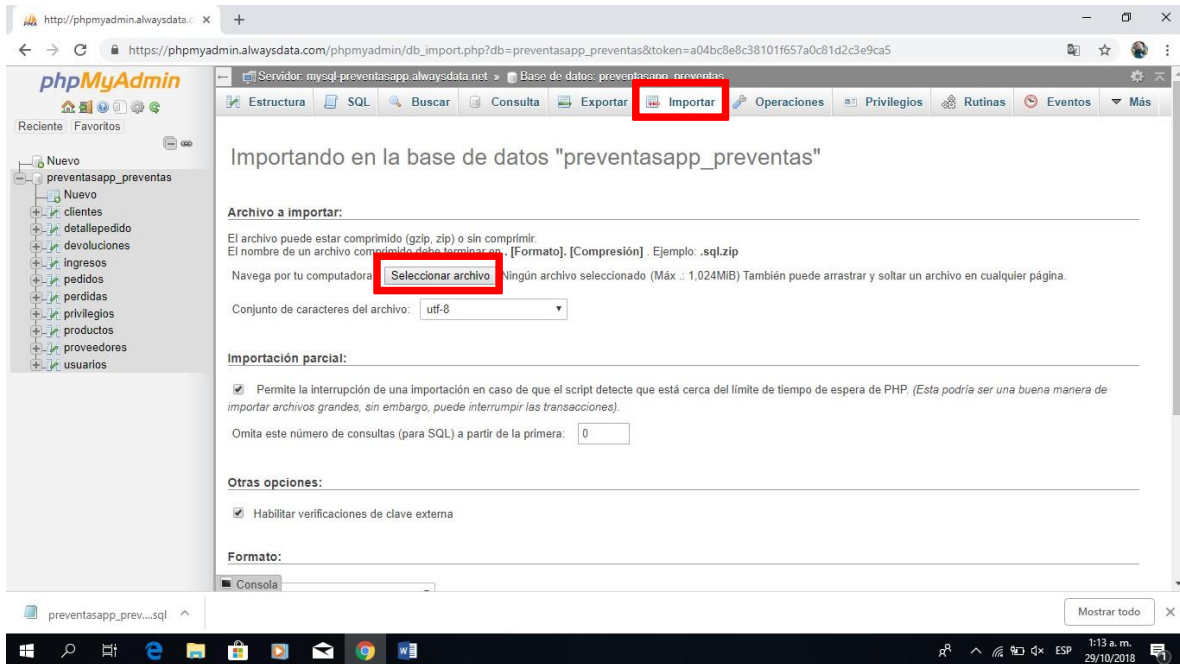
http://phpmyadmin.alwaysdata.c ×

https://phpmyadmin.alwaysdata.com/phpmyadmin/db_import.php?db=preventasapp_preventas&token=a04bc8e8c38101f657a0c81d2c3e9ca5

phpMyAdmin

Reciente Favoritos

Nuevo
preventasapp_preventas
Nuevo
clientes
detallepedido
devoluciones
ingresos
pedidos
perdidas
privilegios
productos
proveedores
usuarios

Servidor: mysql-preventasapp.alwaysdata.net » Base de datos: preventasapp_preventas

Estructura SQL Buscar Consulta Exportar Importar Operaciones Privilegios Rutinas Eventos Más

Importando en la base de datos "preventasapp_preventas"

Archivo a importar:

El archivo puede estar comprimido (gzip, zip) o sin comprimir.
El nombre de un archivo comprimido debe terminar en . [Formato]. [Compresión] . Ejemplo: .sql.zip

Navega por tu computadora: Seleccionar archivo Ningún archivo seleccionado (Máx.: 1,024MiB) También puede arrastrar y soltar un archivo en cualquier página.

Conjunto de caracteres del archivo: utf-8

Importación parcial:

Permite la interrupción de una importación en caso de que el script detecte que está cerca del límite de tiempo de espera de PHP. (Esta podría ser una buena manera de importar archivos grandes, sin embargo, puede interrumpir las transacciones).

Omita este número de consultas (para SQL) a partir de la primera: 0

Otras opciones:

Habilitar verificaciones de clave externa

Formato:

Consola

preventasapp_prev....sql

Mostrar todo

ESP 1:13 a. m. 29/10/2018